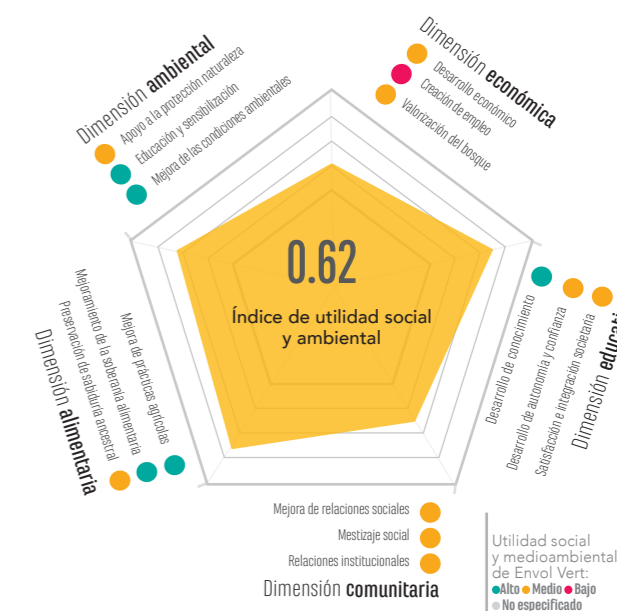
Dimensión ambiental
Apoyo a la protección naturaleza
Educación y sensibilización
Mejora de las condiciones ambientales

Dimensión económica
Desarrollo económico
Creación de empleo
Valorización del bosque

0.62
Índice de utilidad social y ambiental

Dimensión educati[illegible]
Desarrollo de conocimiento
Desarrollo de autonomía y confianza
Satisfacción e integración societaria

Dimensión alimentaria
Mejoramiento de la soberanía alimentaria
Preservación de sabiduría ancestral
Mejora de prácticas agrícolas

Mejora de relaciones sociales
Mestizaje social
Relaciones institucionales
Dimensión comunitaria

Utilidad social y medioambiental de Envol Vert:
Alto Medio Bajo
No especificado